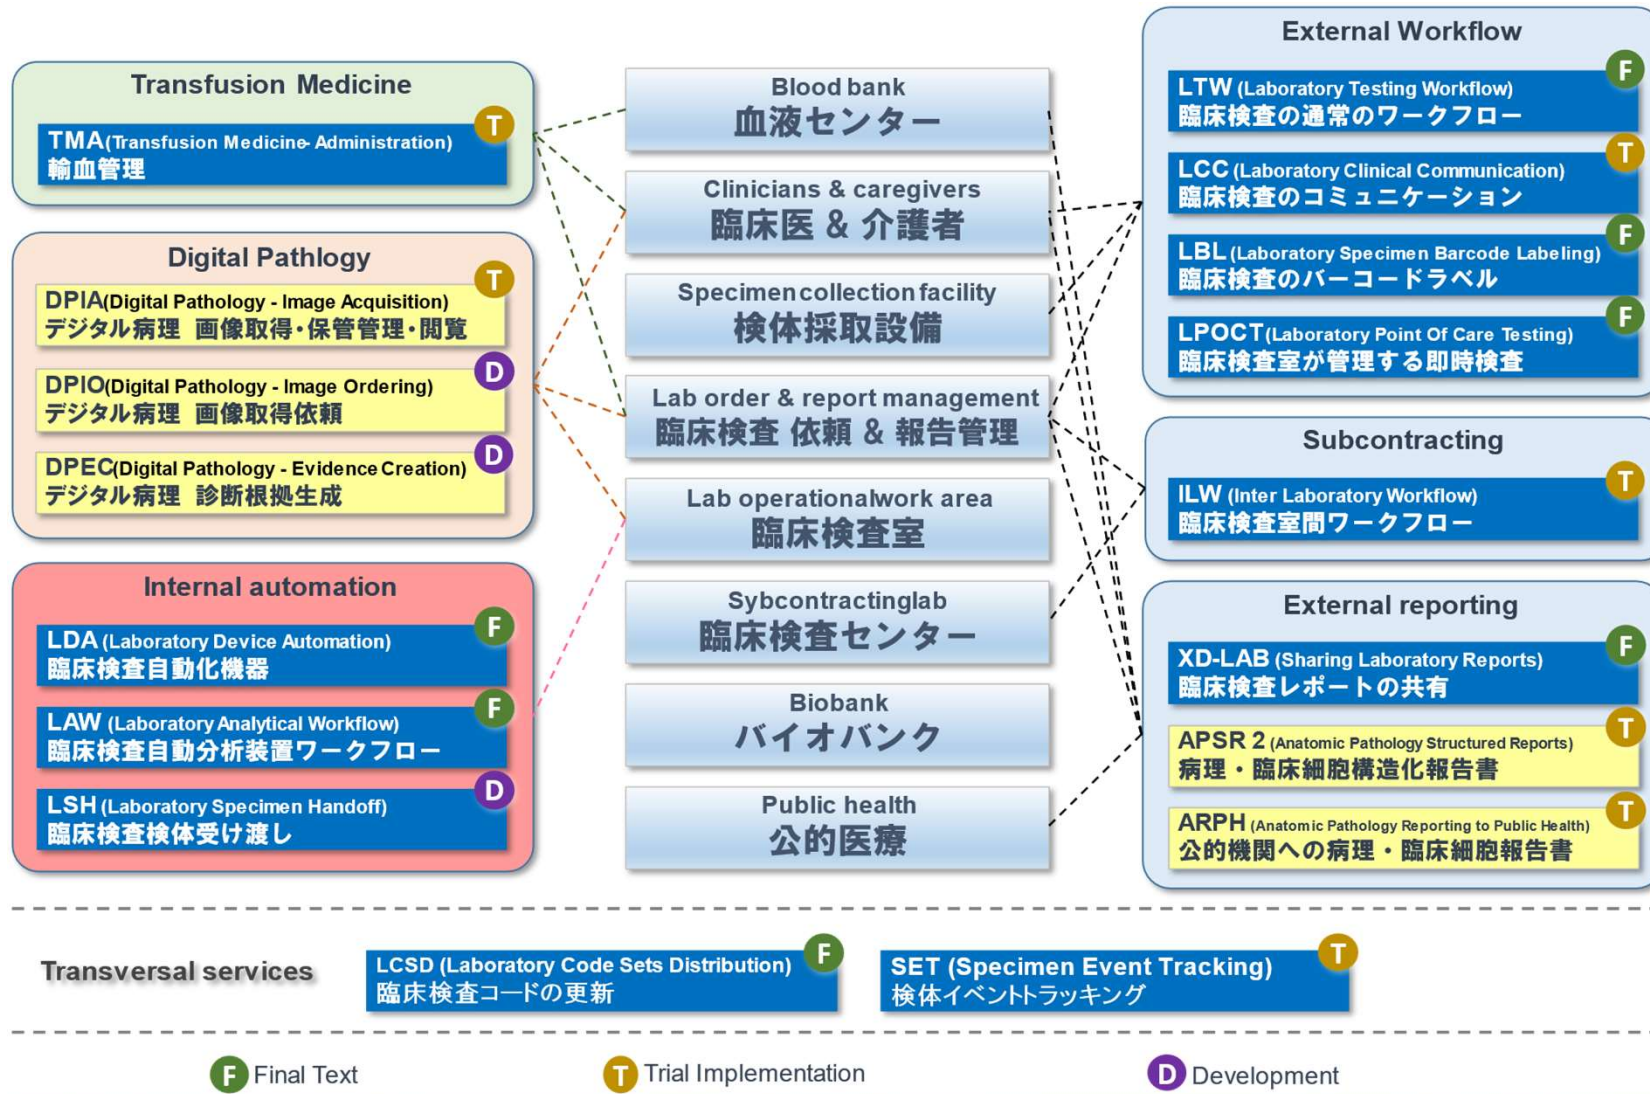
Transfusion Medicine

T

TMA(Transfusion Medicine Administration)
輸血管理

Digital Pathlogy

T

DPIA(Digital Pathology - Image Acquisition)
デジタル病理 画像取得・保管管理・閲覧

D

DPIO(Digital Pathology - Image Ordering)
デジタル病理 画像取得依頼

D

DPEC(Digital Pathology - Evidence Creation)
デジタル病理 診断根拠生成

Internal automation

F

LDA (Laboratory Device Automation)
臨床検査自動化機器

F

LAW (Laboratory Analytical Workflow)
臨床検査自動分析装置ワークフロー

D

LSH (Laboratory Specimen Handoff)
臨床検査検体受け渡し

Blood bank
血液センター

Clinicians & caregivers
臨床医 & 介護者

Specimen collection facility
検体採取設備

Lab order & report management
臨床検査 依頼 & 報告管理

Lab operationalwork area
臨床検査室

Sybcontractinglab
臨床検査センター

Biobank
バイオバンク

Public health
公的医療

External Workflow

F

LTW (Laboratory Testing Workflow)
臨床検査の通常のワークフロー

T

LCC (Laboratory Clinical Communication)
臨床検査のコミュニケーション

F

LBL (Laboratory Specimen Barcode Labeling)
臨床検査のバーコードラベル

F

LPOCT(Laboratory Point Of Care Testing)
臨床検査室が管理する即時検査

Subcontracting

T

ILW (Inter Laboratory Workflow)
臨床検査室間ワークフロー

External reporting

F

XD-LAB (Sharing Laboratory Reports)
臨床検査レポートの共有

T

APSR 2 (Anatomic Pathology Structured Reports)
病理・臨床細胞構造化報告書

T

ARPH (Anatomic Pathology Reporting to Public Health)
公的機関への病理・臨床細胞報告書

Transversal services

F

LCSD (Laboratory Code Sets Distribution)
臨床検査コードの更新

T

SET (Specimen Event Tracking)
検体イベントトラッキング

F Final Text

T Trial Implementation

D Development